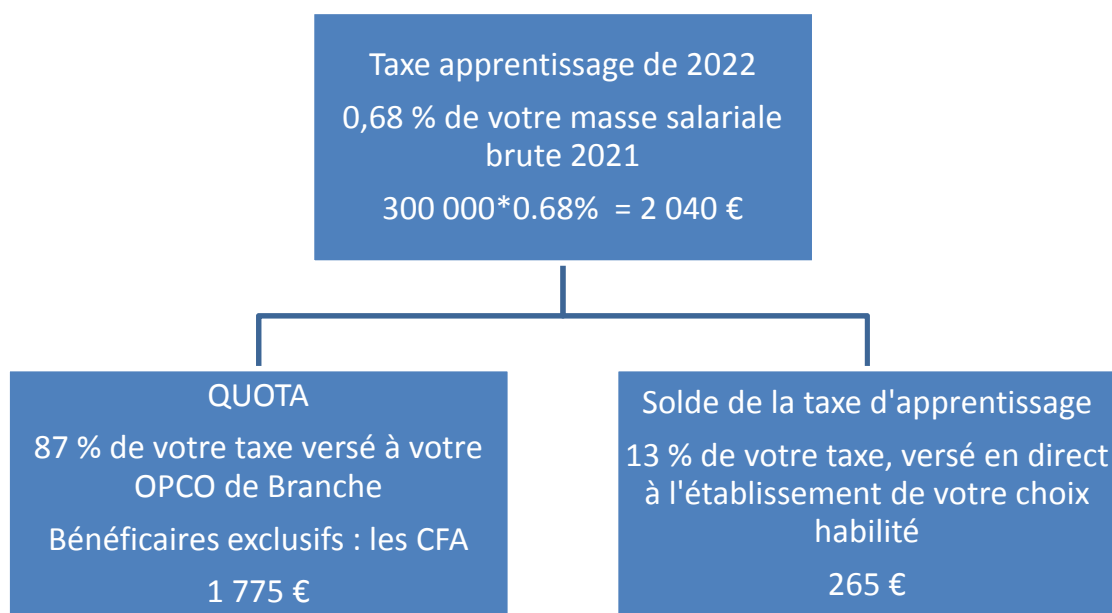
Taxe apprentissage de 2022

0,68 % de votre masse salariale brute 2021

300 000*0.68% = 2 040 €

QUOTA

87 % de votre taxe versé à votre OPCO de Branche

Bénéficaires exclusifs : les CFA

1 775 €

Solde de la taxe d'apprentissage

13 % de votre taxe, versé en direct à l'établissement de votre choix habilité

265 €